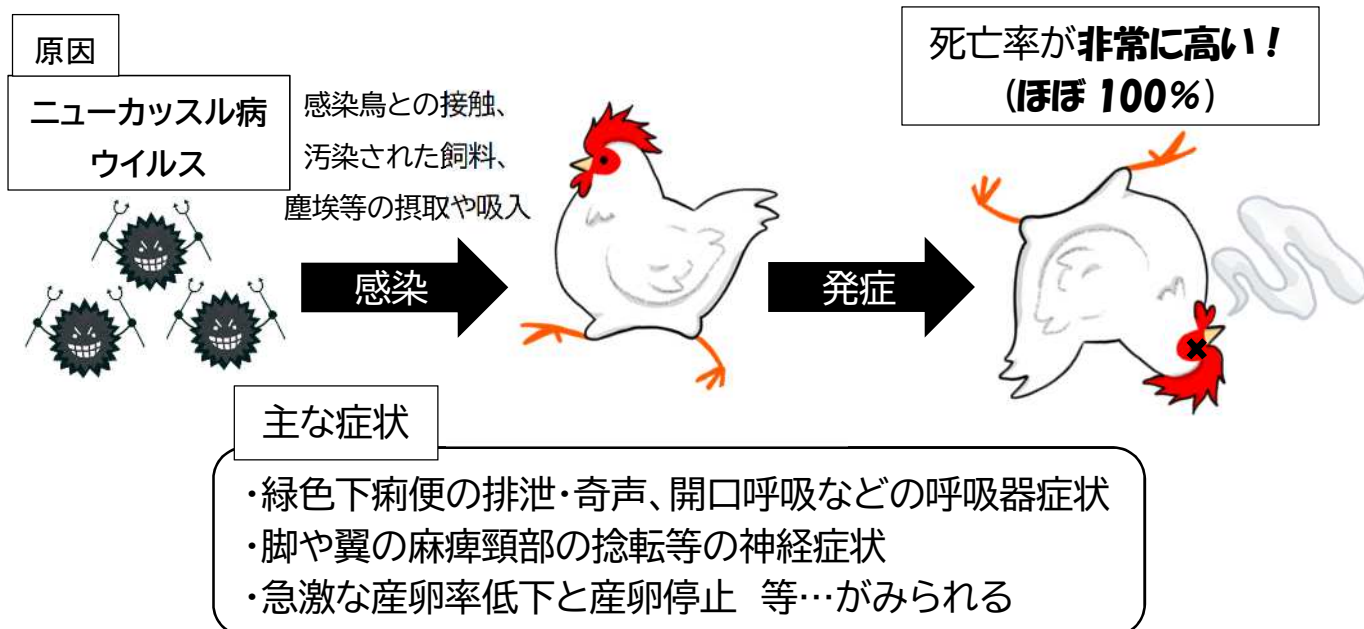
原因

ニューカッスル病ウイルス

感染鳥との接触、汚染された飼料、塵埃等の摂取や吸入

感染

発症

死亡率が非常に高い！
（ほぼ 100％）

主な症状

・緑色下痢便の排泄・奇声、開口呼吸などの呼吸器症状
・脚や翼の麻痺頸部の捻転等の神経症状
・急激な産卵率低下と産卵停止　等…がみられる